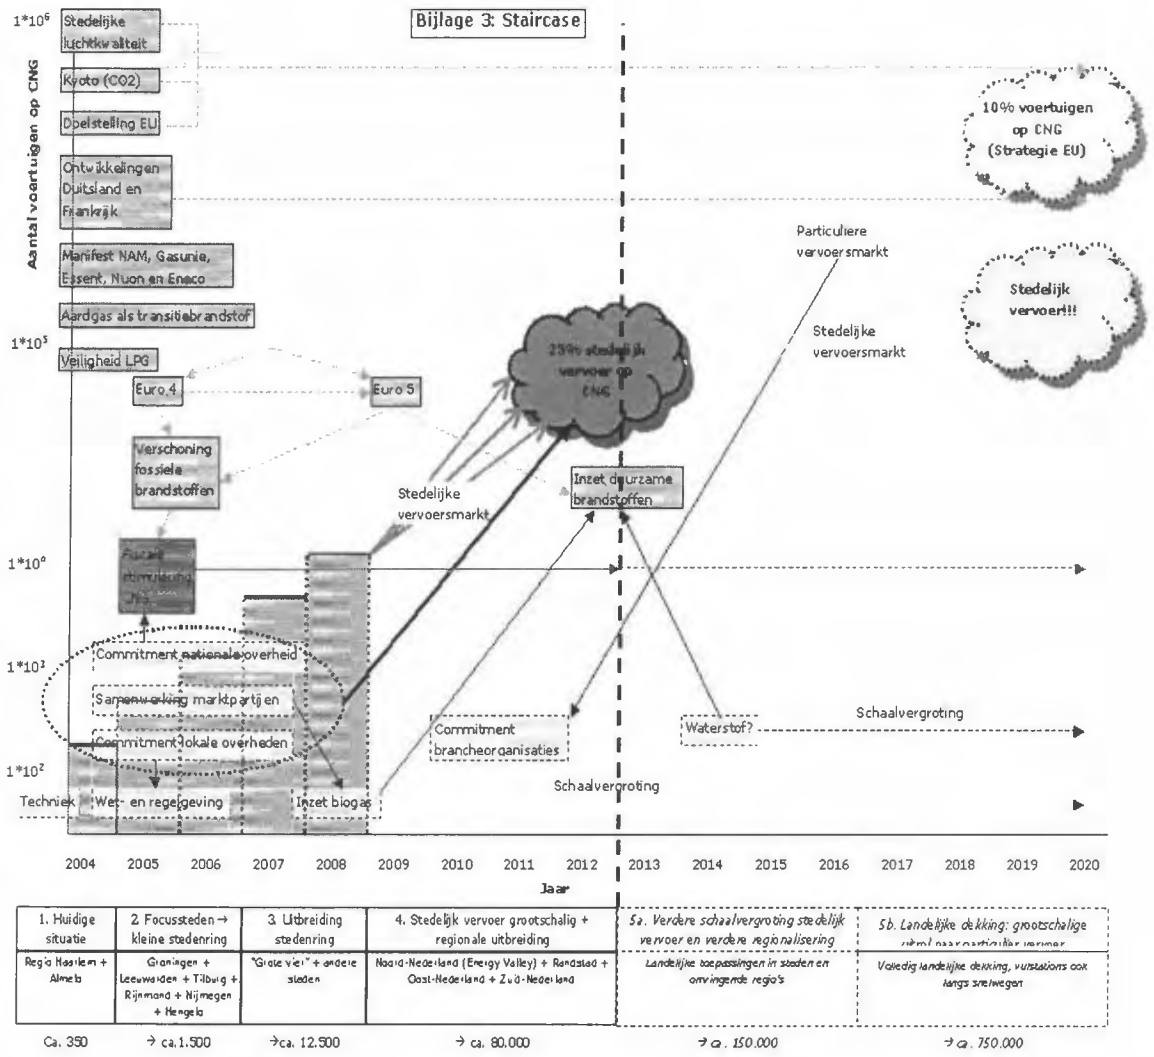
Bijlage 3: Staircase

Aantal voertuigen op CNG

$1*10^6$
$1*10^5$
$1*10^4$
$1*10^3$
$1*10^2$

Stedelijke luchtkwaliteit
Kyoto (CO2)
Doelstelling EU
Ontwikkelingen Duitsland en Frankrijk
Manifest NAM, Gasunie, Essent, Nuon en Eneco
Aardgas als transitiebrandstof
Veiligheid LPG
Euro 4
Euro 5
Verschoning fossiele brandstoffen
Fiscale stimulering CNG
Commitment nationale overheid
Samenwerking marktpartijen
Commitment lokale overheden
Techniek
Wet- en regelgeving
Inzet biogas
Stedelijke vervoersmarkt
25% stedelijk vervoer op CNG
Inzet duurzame brandstoffen
Commitment brancheorganisaties
Schaalvergroting
Waterstof?
Schaalvergroting
Particuliere vervoersmarkt
Stedelijke vervoersmarkt
10% voertuigen op CNG (Strategie EU)
Stedelijk vervoer!!!

2004 2005 2006 2007 2008 2009 2010 2011 2012 2013 2014 2015 2016 2017 2018 2019 2020
Jaar

| 1. Huidige situatie | 2 Focussteden → kleine stedenring | 3. Uitbreiding stedenring | 4. Stedelijk vervoer grootschalig + regionale uitbreiding | 5a. Verdere schaalvergroting stedelijk vervoer en verdere regionalisering | 5b. Landelijke dekking: grootschalige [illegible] |
|---|---|---|---|---|---|
| Regio Haarlem + Almelo | Groningen + Leeuwarden + Tilburg + Rijnmond + Nijmegen + Hengelo | "Grote vier" + andere steden | Noord-Nederland (Energy Valley) + Randstad + Oost-Nederland + Zuid-Nederland | Landelijke toepassingen in steden en omringende regio's | Volledig landelijke dekking, vulstations ook langs snelwegen |
| Ca. 350 | → ca.1.500 | → ca. 12.500 | → ca. 80.000 | → ca. 150.000 | → ca. 750.000 |